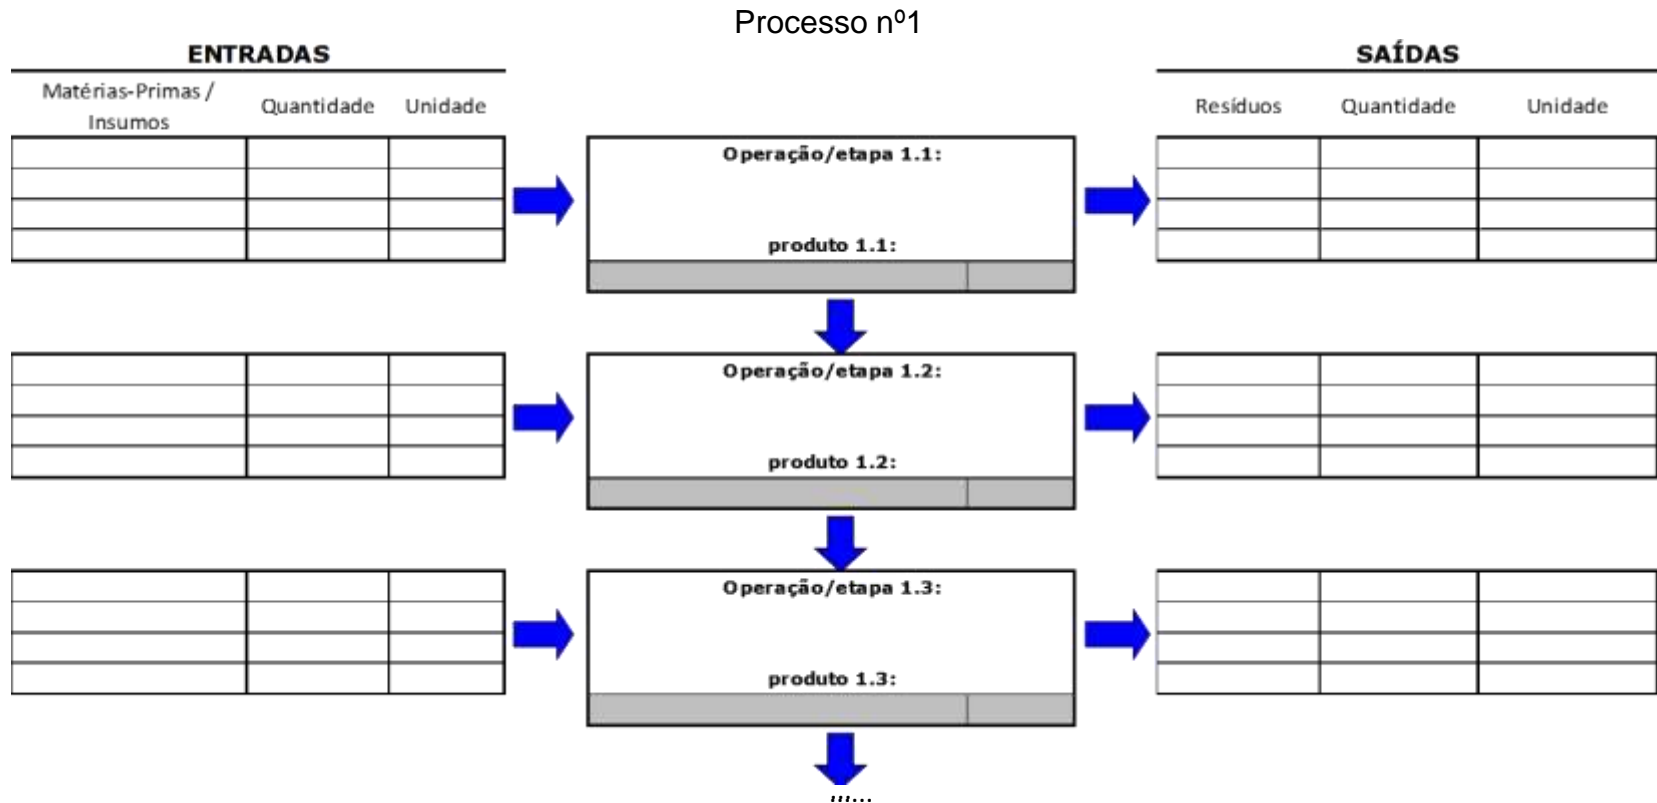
Processo nº1

ENTRADAS

| Matérias-Primas / Insumos | Quantidade | Unidade |
|---|---|---|
| | | |
| | | |
| | | |
| | | |

Operação/etapa 1.1:

produto 1.1:

SAÍDAS

| Resíduos | Quantidade | Unidade |
|---|---|---|
| | | |
| | | |
| | | |
| | | |

Operação/etapa 1.2:

produto 1.2:

Operação/etapa 1.3:

produto 1.3:

''''...